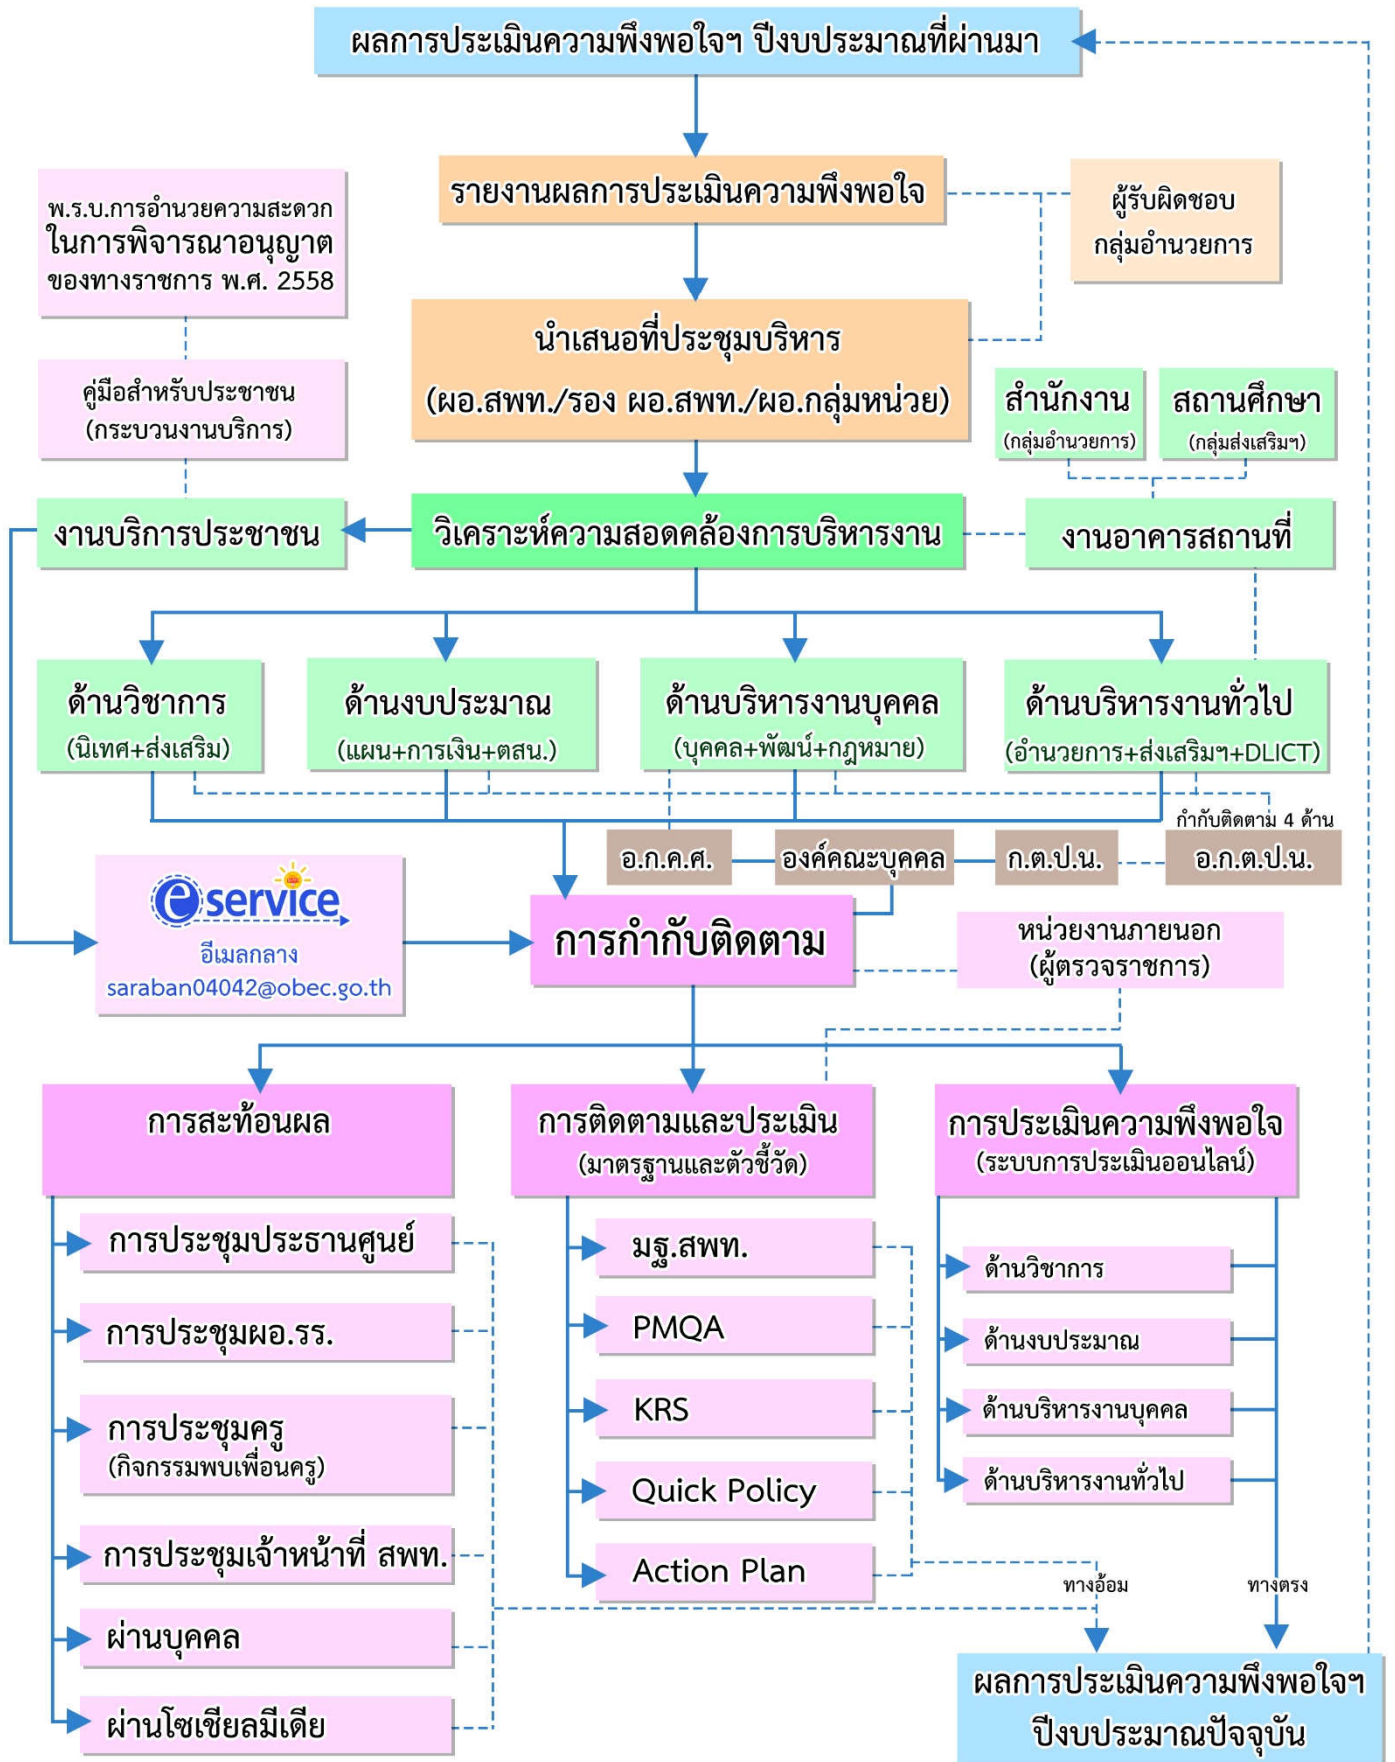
ผลการประเมินความพึงพอใจฯ ปีงบประมาณที่ผ่านมา

รายงานผลการประเมินความพึงพอใจ

ผู้รับผิดชอบ
กลุ่มอำนวยการ

พ.ร.บ.การอำนวยความสะดวก
ในการพิจารณาอนุญาต
ของทางราชการ พ.ศ. 2558

นำเสนอที่ประชุมบริหาร
(ผอ.สพท./รอง ผอ.สพท./ผอ.กลุ่มหน่วย)

คู่มือสำหรับประชาชน
(กระบวนงานบริการ)

สำนักงาน
(กลุ่มอำนวยการ)

สถานศึกษา
(กลุ่มส่งเสริมฯ)

งานบริการประชาชน

วิเคราะห์ความสอดคล้องการบริหารงาน

งานอาคารสถานที่

ด้านวิชาการ
(นิเทศ+ส่งเสริม)

ด้านงบประมาณ
(แผน+การเงิน+ตสน.)

ด้านบริหารงานบุคคล
(บุคคล+พัฒน์+กฎหมาย)

ด้านบริหารงานทั่วไป
(อำนวยการ+ส่งเสริมฯ+DLICT)

กำกับติดตาม 4 ด้าน

อ.ก.ค.ศ.

องค์คณะบุคคล

ก.ต.ป.น.

อ.ก.ต.ป.น.

eservice
อีเมลกลาง
saraban04042@obec.go.th

การกำกับติดตาม

หน่วยงานภายนอก
(ผู้ตรวจราชการ)

การสะท้อนผล

การติดตามและประเมิน
(มาตรฐานและตัวชี้วัด)

การประเมินความพึงพอใจ
(ระบบการประเมินออนไลน์)

การประชุมประธานศูนย์

การประชุมผอ.รร.

การประชุมครู
(กิจกรรมพบเพื่อนครู)

การประชุมเจ้าหน้าที่ สพท.

ผ่านบุคคล

ผ่านโซเชียลมีเดีย

มฐ.สพท.

PMQA

KRS

Quick Policy

Action Plan

ด้านวิชาการ

ด้านงบประมาณ

ด้านบริหารงานบุคคล

ด้านบริหารงานทั่วไป

ทางอ้อม

ทางตรง

ผลการประเมินความพึงพอใจฯ
ปีงบประมาณปัจจุบัน